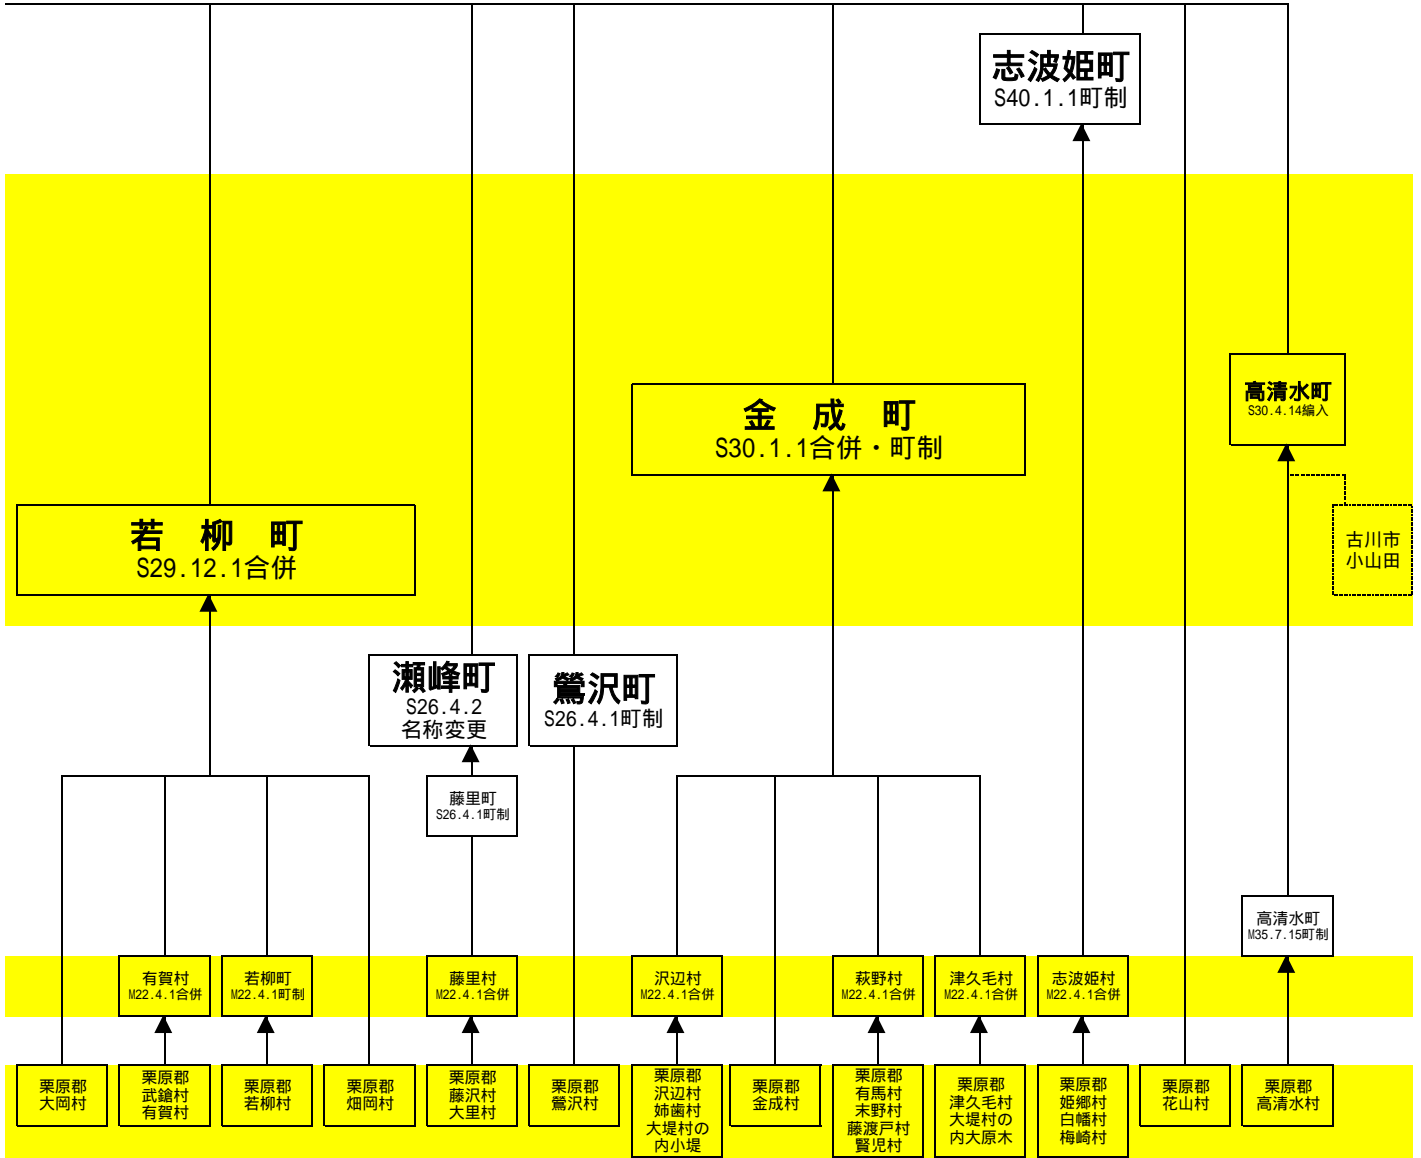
志波姫町
S40.1.1町制

高清水町
S30.4.14編入

金　成　町
S30.1.1合併・町制

古川市
小山田

若　柳　町
S29.12.1合併

瀬峰町
S26.4.2
名称変更

鶯沢町
S26.4.1町制

藤里町
S26.4.1町制

高清水町
M35.7.15町制

有賀村
M22.4.1合併

若柳町
M22.4.1町制

藤里村
M22.4.1合併

沢辺村
M22.4.1合併

萩野村
M22.4.1合併

津久毛村
M22.4.1合併

志波姫村
M22.4.1合併

栗原郡
大岡村

栗原郡
武鎗村
有賀村

栗原郡
若柳村

栗原郡
畑岡村

栗原郡
藤沢村
大里村

栗原郡
鶯沢村

栗原郡
沢辺村
姉歯村
大堤村の
内小堤

栗原郡
金成村

栗原郡
有馬村
末野村
藤渡戸村
賢児村

栗原郡
津久毛村
大堤村の
内大原木

栗原郡
姫郷村
白幡村
梅崎村

栗原郡
花山村

栗原郡
高清水村